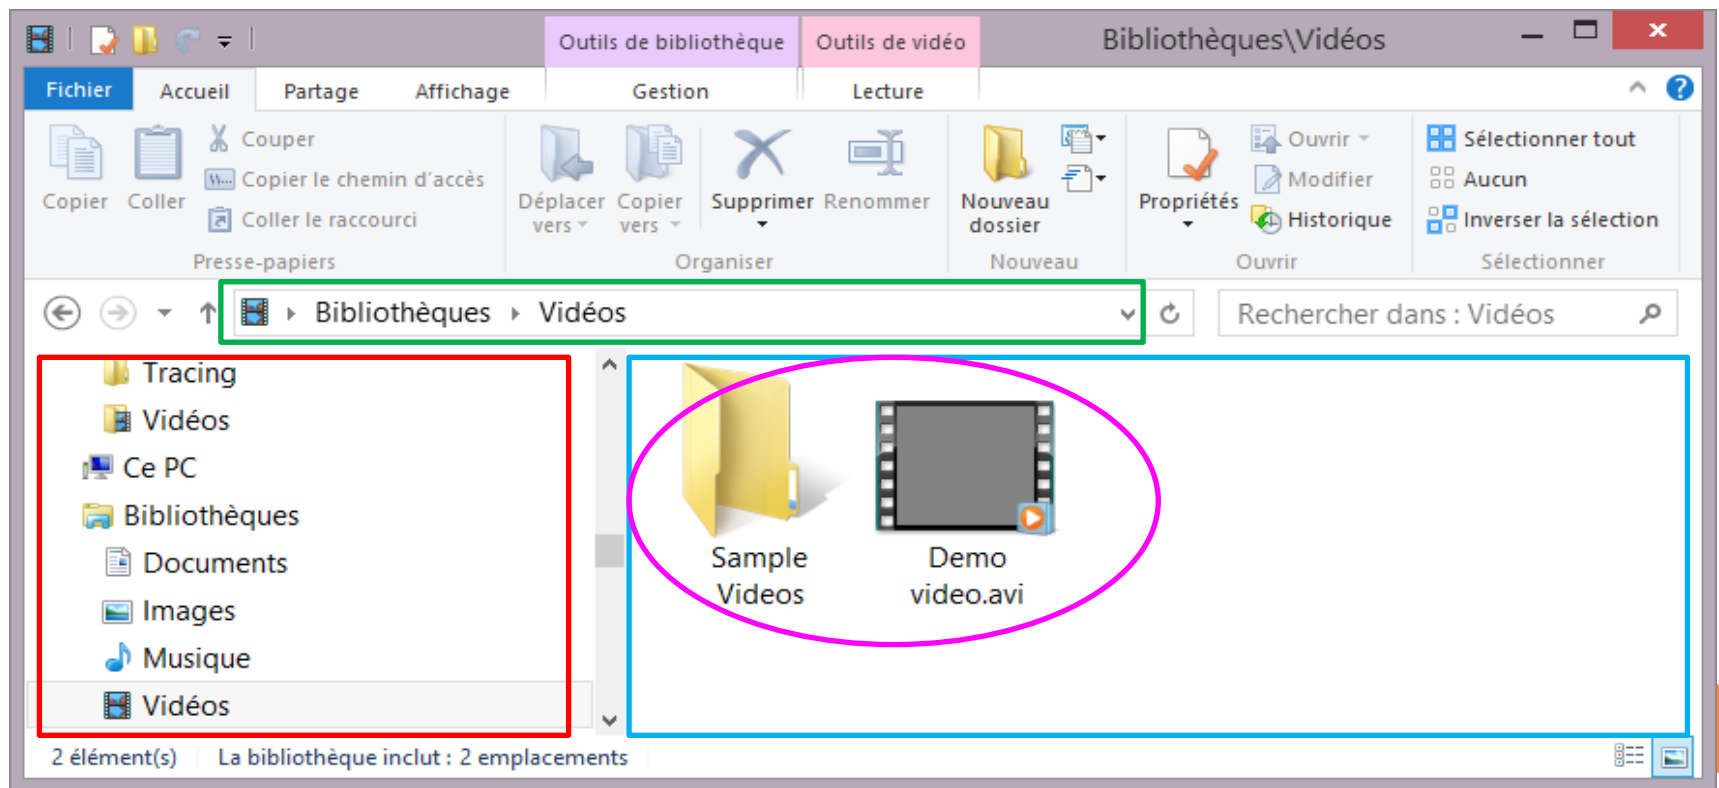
Outils de bibliothèque Outils de vidéo Bibliothèques\Vidéos

Fichier Accueil Partage Affichage Gestion Lecture

Copier Coller Couper Copier le chemin d'accès Coller le raccourci
Presse-papiers

Déplacer vers Copier vers Supprimer Renommer
Organiser

Nouveau dossier
Nouveau

Propriétés Ouvrir Modifier Historique
Ouvrir

Sélectionner tout Aucun Inverser la sélection
Sélectionner

Bibliothèques › Vidéos

Rechercher dans : Vidéos

Tracing
Vidéos
Ce PC
Bibliothèques
Documents
Images
Musique
Vidéos

Sample Videos
Demo video.avi

2 élément(s) La bibliothèque inclut : 2 emplacements